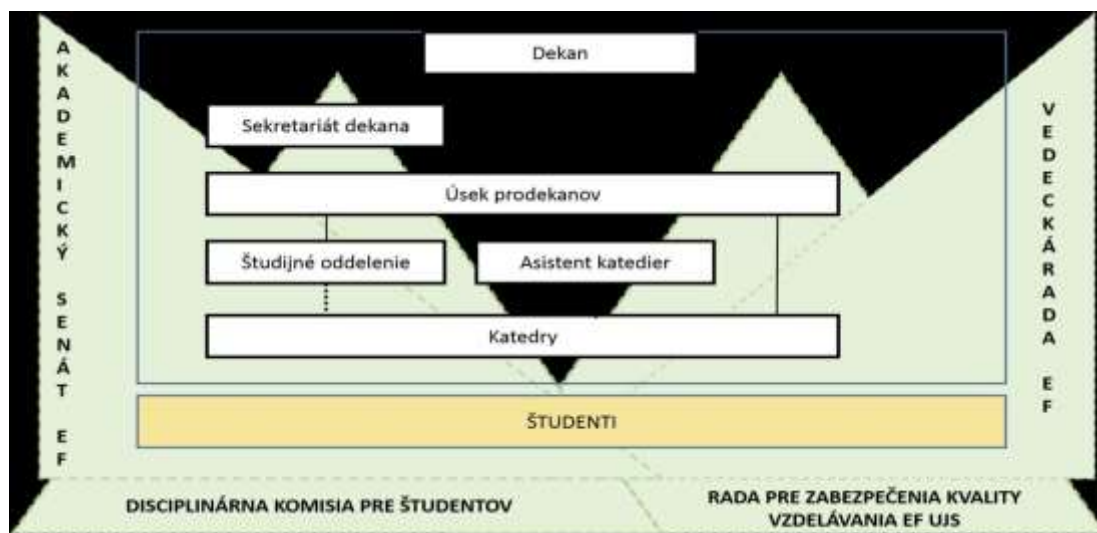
AKADEMICKÝ SENÁT EF

Dekan

Sekretariát dekana

Úsek prodekanov

Študijné oddelenie

Asistent katedier

Katedry

ŠTUDENTI

VEDECKÁ RADA EF

DISCIPLINÁRNA KOMISIA PRE ŠTUDENTOV

RADA PRE ZABEZPEČENIA KVALITY VZDELÁVANIA EF UJS